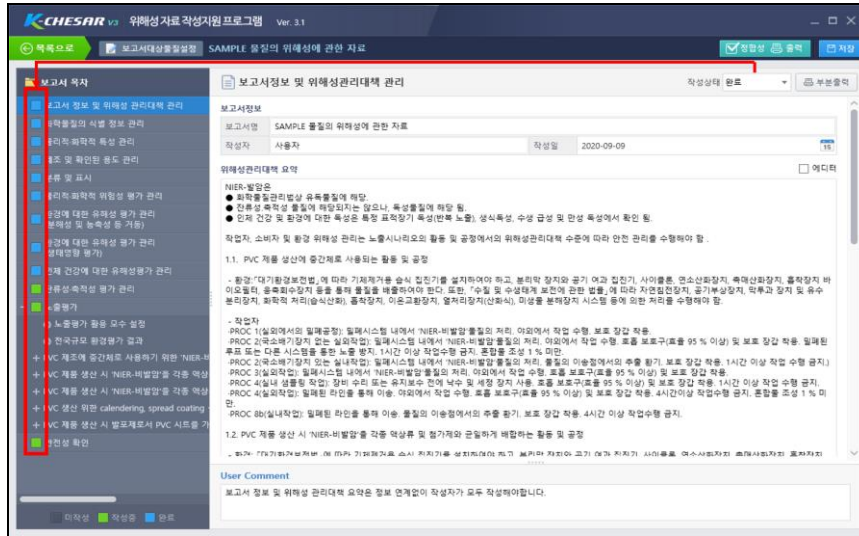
K·CHESAR v3 위해성 자료 작성지원 프로그램 Ver. 3.1

목록으로 보고서대상물질설정 SAMPLE 물질의 위해성에 관한 자료 정합성 출력 저장

보고서 목차

보고서 정보 및 위해성 관리대책 관리
화학물질의 식별 정보 관리
물리적·화학적 특성 관리
제조 및 확인된 용도 관리
분류 및 표시
물리적·화학적 위험성 평가 관리
환경에 대한 유해성 평가 관리 (분해성 및 농축성 등 거동)
환경에 대한 유해성 평가 관리 (생태영향 평가)
인체 건강에 대한 유해성평가 관리
잔류·축적성 평가 관리
노출평가
노출평가 활용 모수 설정
전국규모 환경평가 결과
+ PVC 제조에 중간체로 사용하기 위한 'NIER-비
+ PVC 제품 생산 시 'NIER-비발암'을 각종 액상
+ PVC 제품 생산 시 'NIER-비발암'을 각종 액상
+ PVC 생산 위한 calendering, spread coating
+ PVC 제품 생산 시 발포제로서 PVC 시트를 가
위해성 확인

미작성 작성중 완료

보고서정보 및 위해성관리대책 관리

작성상태 완료 부분출력

보고서정보

보고서명 SAMPLE 물질의 위해성에 관한 자료
작성자 사용자 작성일 2020-09-09

위해성관리대책 요약 에디터

NIER-발암은
● 화학물질관리법상 유독물질에 해당.
● 잔류성·축적성 물질에 해당되지는 않으나, 독성물질에 해당 됨.
● 인체 건강 및 환경에 대한 독성은 특정 표적장기 독성(반복 노출), 생식독성, 수생 급성 및 만성 독성에서 확인 됨.

작업자, 소비자 및 환경 위해성 관리는 노출시나리오의 활동 및 공정에서의 위해성관리대책 수준에 따라 안전 관리를 수행해야 함 .

1.1. PVC 제품 생산에 중간체로 사용되는 활동 및 공정

- 환경: "대기환경보전법」에 따라 기체계거용 습식 집진기를 설치하여야 하고, 분리막 장치와 공기 여과 집진기, 사이클론, 연소산화장치, 축매산화장치, 흡착장치 바이오필터, 응축회수장치 등을 통해 물질을 배출하여야 한다. 또한, 「수질 및 수생태계 보전에 관한 법률」에 따라 자연침전장치, 공기부상장치, 탁류과 장치 및 유수분리장치, 화학적 처리(습식산화), 흡착장치, 이온교환장치, 열처리장치(산화식), 미생물 분해장치 시스템 등에 의한 처리를 수행해야 함.

- 작업자
-PROC 1(실외에서의 밀폐공정): 밀폐시스템 내에서 'NIER-비발암'물질의 처리, 야외에서 작업 수행, 보호 장갑 착용.
-PROC 2(국소배기장치 없는 실외작업): 밀폐시스템 내에서 'NIER-비발암'물질의 처리, 야외에서 작업 수행, 호흡 보호구(효율 95 % 이상) 및 보호 장갑 착용, 밀폐된 후피 또는 다른 시스템을 통한 노출 방지, 1시간 이상 작업수행 금지, 혼합률 조성 1 % 미만.
-PROC 2(국소배기장치 있는 실내작업): 밀폐시스템 내에서 'NIER-비발암'물질의 처리, 물질의 이송점에서의 추출 환기, 보호 장갑 착용, 1시간 이상 작업 수행 금지.)
-PROC 3(실외작업): 밀폐시스템 내에서 'NIER-비발암'물질의 처리, 야외에서 작업 수행, 호흡 보호구(효율 95 % 이상) 및 보호 장갑 착용.
-PROC 4(실내 샘플링 작업): 장비 수리 또는 유지보수 전에 낙수 및 세정 장치 사용, 호흡 보호구(효율 95 % 이상) 및 보호 장갑 착용, 1시간 이상 작업 수행 금지.
-PROC 4(실외작업): 밀폐된 라인을 통해 이송, 야외에서 작업 수행, 호흡 보호구(효율 95 % 이상) 및 보호 장갑 착용, 4시간이상 작업수행 금지, 혼합률 조성 1 % 미만.
-PROC 8b(실내작업): 밀폐된 라인을 통해 이송, 물질의 이송점에서의 추출 환기, 보호 장갑 착용, 4시간 이상 작업수행 금지.

1.2. PVC 제품 생산 시 'NIER-비발암'을 각종 액상류 및 첨가제와 균일하게 배합하는 활동 및 공정

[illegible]

User Comment

보고서 정보 및 위해성 관리대책 요약은 정보 연계없이 작성자가 모두 작성해야합니다.